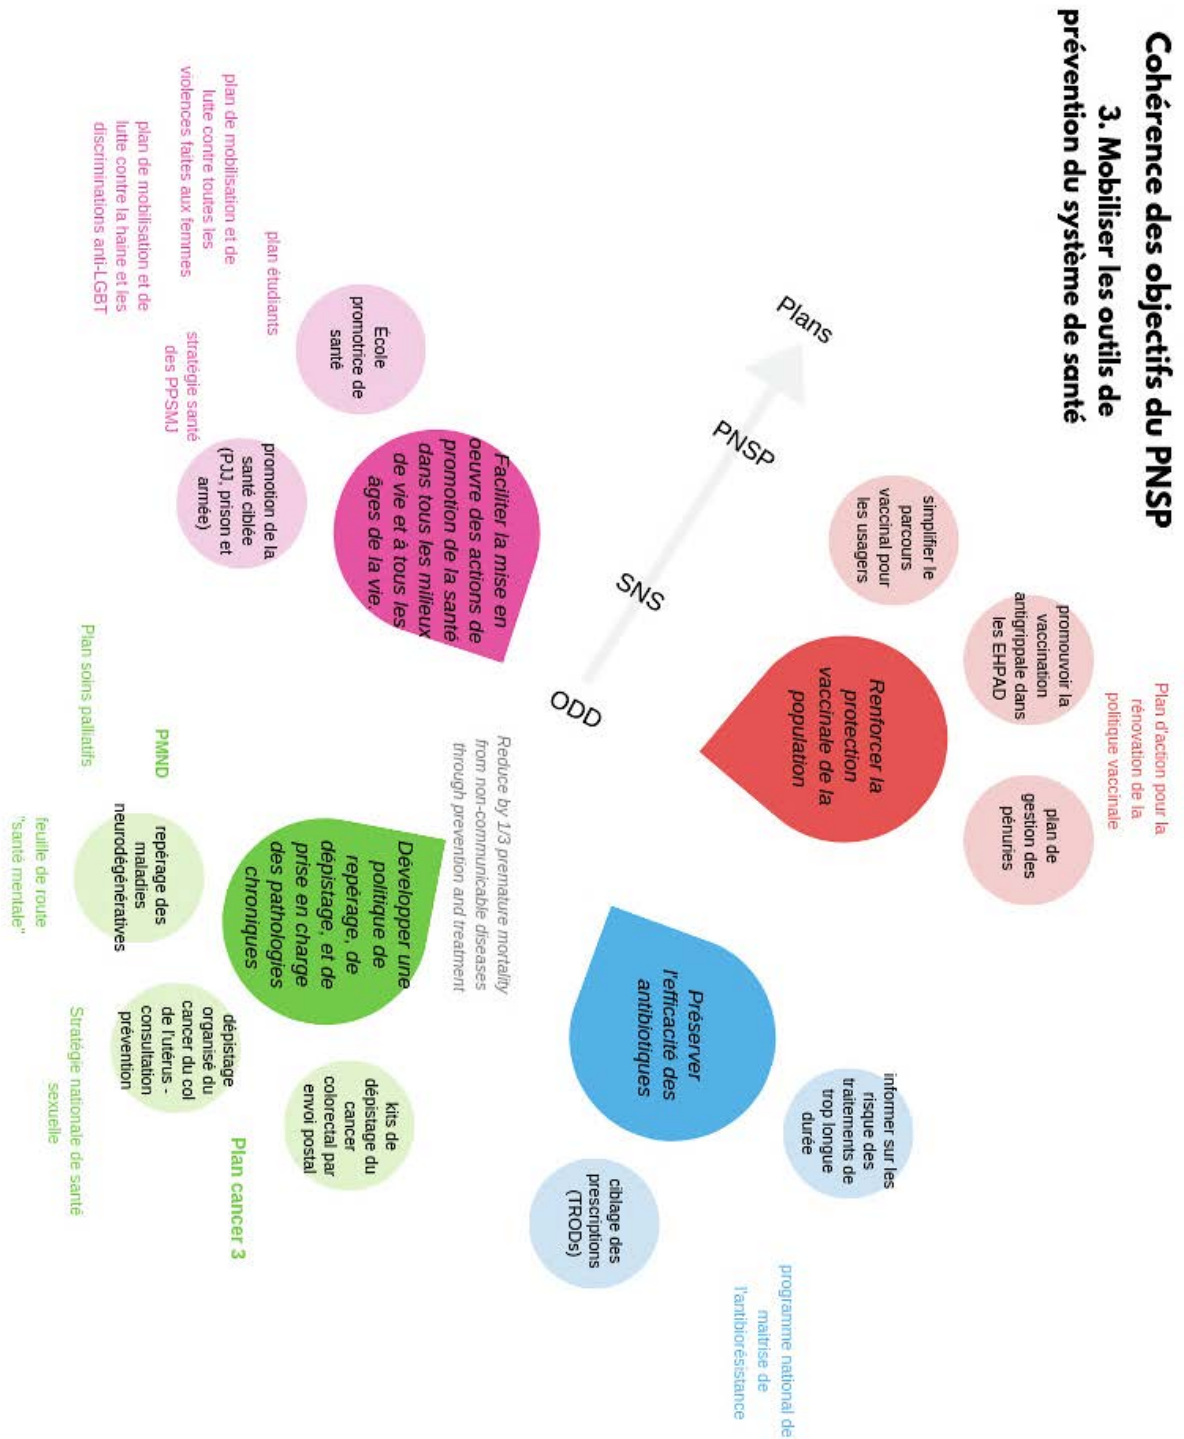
Cohérence des objectifs du PNSP
3. Mobiliser les outils de prévention du système de santé

Plans
PNSP
SNS
ODD

Plan d'action pour la rénovation de la politique vaccinale

simplifier le parcours vaccinal pour les usagers

promouvoir la vaccination antigrippale dans les EHPAD

Renforcer la protection vaccinale de la population

plan de gestion des pénuries

Préserver l'efficacité des antibiotiques

informer sur les risque des traitements de trop longue durée

ciblage des prescriptions (TRODs)

programme national de maîtrise de l'antibiorésistance

Reduce by 1/3 premature mortality from non-communicable diseases through prevention and treatment

Développer une politique de repérage, de dépistage, et de prise en charge des pathologies chroniques

kits de dépistage du cancer colorectal par envoi postal

dépistage organisé du cancer du col de l'utérus - consultation prévention

Plan cancer 3

Stratégie nationale de santé sexuelle

repérage des maladies neurodégénératives

PMND

feuille de route "santé mentale"

Plan soins palliatifs

Faciliter la mise en oeuvre des actions de promotion de la santé dans tous les milieux de vie et à tous les âges de la vie.

promotion de la santé ciblée (PJJ, prison et armée)

stratégie santé des PPSMJ

Ecole promotrice de santé

plan étudiants

plan de mobilisation et de lutte contre toutes les violences faites aux femmes

plan de mobilisation et de lutte contre la haine et les discriminations anti-LGBT